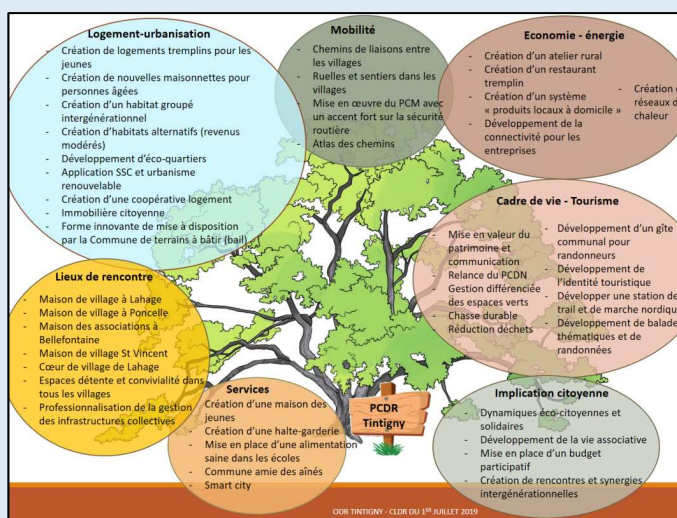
Logement-urbanisation
- Création de logements tremplins pour les jeunes
- Création de nouvelles maisonnettes pour personnes âgées
- Création d'un habitat groupé intergénérationnel
- Création d'habitats alternatifs (revenus modérés)
- Développement d'éco-quartiers
- Application SSC et urbanisme renouvelable
- Création d'une coopérative logement
- Immobilière citoyenne
- Forme innovante de mise à disposition par la Commune de terrains à bâtir (bail)

Mobilité
- Chemins de liaisons entre les villages
- Ruelles et sentiers dans les villages
- Mise en œuvre du PCM avec un accent fort sur la sécurité routière
- Atlas des chemins

Economie - énergie
- Création d'un atelier rural
- Création d'un restaurant tremplin
- Création d'un système « produits locaux à domicile »
- Développement de la connectivité pour les entreprises
- Création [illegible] réseaux d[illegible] chaleur

Cadre de vie - Tourisme
- Mise en valeur du patrimoine et communication
- Relance du PCDN
- Gestion différenciée des espaces verts
- Chasse durable
- Réduction déchets
- Développement d'un gîte communal pour randonneurs
- Développement de l'identité touristique
- Développer une station de trail et de marche nordique
- Développement de balade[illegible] thématiques et de randonnées

Lieux de rencontre
- Maison de village à Lahage
- Maison de village à Poncelle
- Maison des associations à Bellefontaine
- Maison de village St Vincent
- Cœur de village de Lahage
- Espaces détente et convivialité dans tous les villages
- Professionnalisation de la gestion des infrastructures collectives

Services
- Création d'une maison des jeunes
- Création d'une halte-garderie
- Mise en place d'une alimentation saine dans les écoles
- Commune amie des aînés
- Smart city

PCDR Tintigny

Implication citoyenne
- Dynamiques éco-citoyennes et solidaires
- Développement de la vie associative
- Mise en place d'un budget participatif
- Création de rencontres et synergies intergénérationnelles

ODR TINTIGNY - CLDR DU 1ER JUILLET 2019